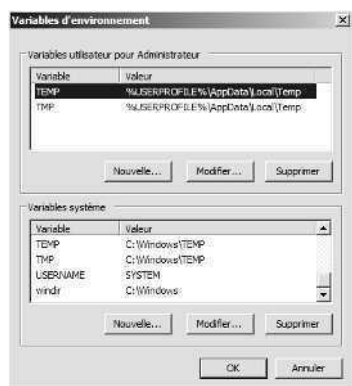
Variables d'environnement

Variables utilisateur pour Administrateur

| Variable | Valeur |
|---|---|
| TEMP | %USERPROFILE%\AppData\Local\Temp |
| TMP | %USERPROFILE%\AppData\Local\Temp |

Nouvelle... Modifier... Supprimer

Variables système

| Variable | Valeur |
|---|---|
| TEMP | C:\Windows\TEMP |
| TMP | C:\Windows\TEMP |
| USERNAME | SYSTEM |
| windir | C:\Windows |

Nouvelle... Modifier... Supprimer

OK Annuler